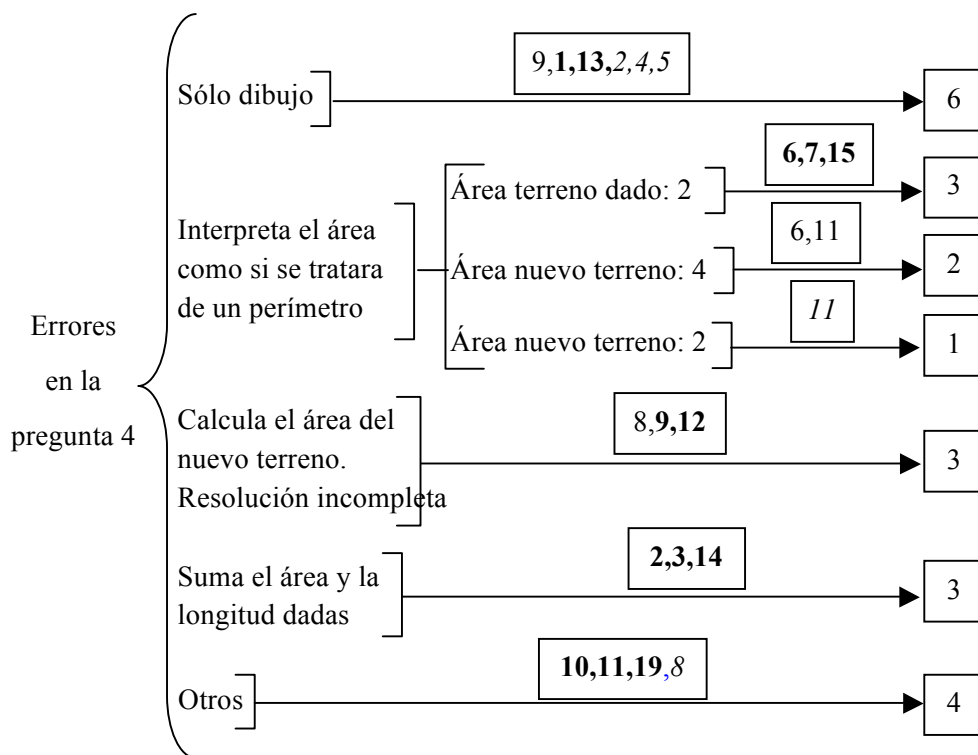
Errores en la pregunta 4

Sólo dibujo — 9,**1,13,***2,4,5* — 6

Interpreta el área como si se tratara de un perímetro

Área terreno dado: 2 — **6,7,15** — 3

Área nuevo terreno: 4 — 6,11 — 2

Área nuevo terreno: 2 — *11* — 1

Calcula el área del nuevo terreno. Resolución incompleta — 8,**9,12** — 3

Suma el área y la longitud dadas — **2,3,14** — 3

Otros — **10,11,19**,*8* — 4